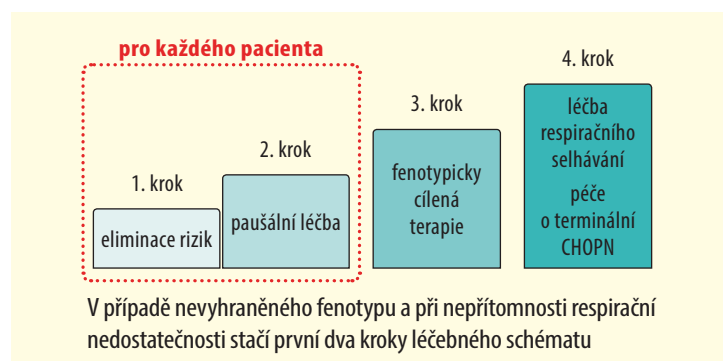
pro každého pacienta

1. krok

eliminace rizik

2. krok

paušální léčba

3. krok

fenotypicky cílená terapie

4. krok

léčba respiračního selhávání

péče o terminální CHOPN

V případě nevyhraněného fenotypu a při nepřítomnosti respirační nedostatečnosti stačí první dva kroky léčebného schématu